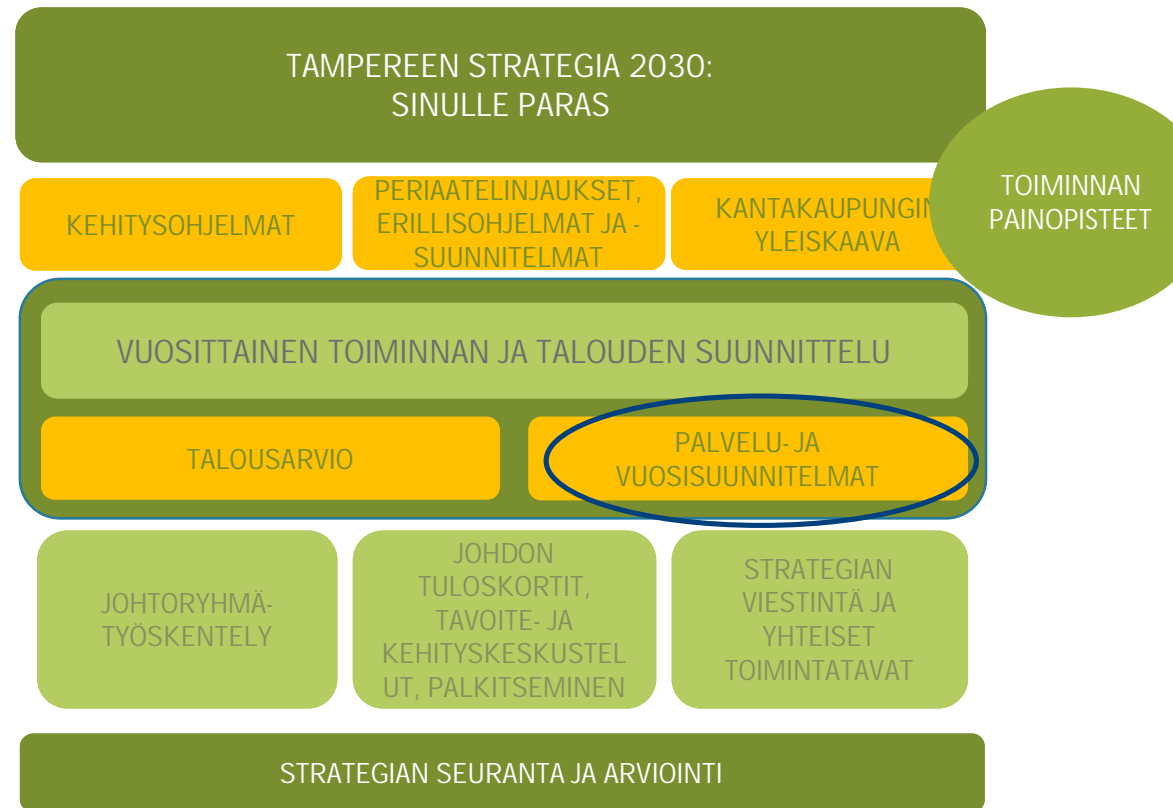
TAMPEREEN STRATEGIA 2030:
SINULLE PARAS

TOIMINNAN PAINOPISTEET

KEHITYSOHJELMAT

PERIAATELINJAUKSET, ERILLISOHJELMAT JA -SUUNNITELMAT

KANTAKAUPUNGIN YLEISKAAVA

VUOSITTAINEN TOIMINNAN JA TALOUDEN SUUNNITTELU

TALOUSARVIO

PALVELU- JA VUOSISUUNNITELMAT

JOHTORYHMÄ-TYÖSKENTELY

JOHDON TULOSKORTIT, TAVOITE- JA KEHITYSKESKUSTELUT, PALKITSEMINEN

STRATEGIAN VIESTINTÄ JA YHTEISET TOIMINTATAVAT

STRATEGIAN SEURANTA JA ARVIOINTI